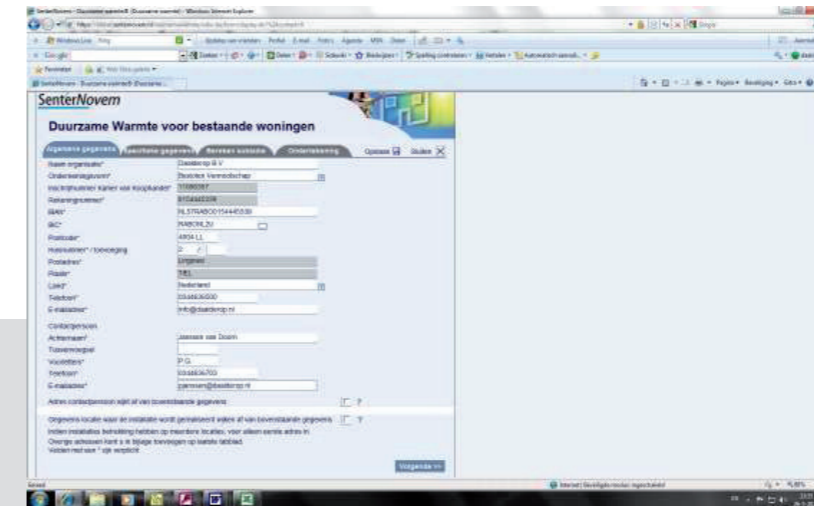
SenterNovem

Duurzame Warmte voor bestaande woningen

Algemene gegevens | Specifieke gegevens | Berekenen subsidie | Ondertekening | Opslaan | Sluiten

Naam organisatie* Daalderop B.V.
Ondernemingsvorm* Besloten Vennootschap
Inschrijfnummer Kamer van Koophandel* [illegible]
Rekeningnummer* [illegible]
IBAN* NL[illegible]
BIC* RABONL2U
Postcode* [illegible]
Huisnummer* / toevoeging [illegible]
Postadres* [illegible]
Plaats* TIEL
Land* Nederland
Telefoon* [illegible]
E-mailadres* info@daalderop.nl

Contactpersoon
Achternaam* Janssen van Doorn
Tussenvoegsel
Voorletters* P.G.
Telefoon* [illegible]
E-mailadres* pjanssen@daalderop.nl

Adres contactpersoon wijkt af van bovenstaande gegevens ?

Gegevens locatie waar de installatie wordt gerealiseerd wijken af van bovenstaande gegevens ?
Indien installaties betrekking hebben op meerdere locaties, voor alleen eerste adres in. Overige adressen kunt u in bijlage toevoegen op laatste tabblad.
Velden met een * zijn verplicht

Volgende >>